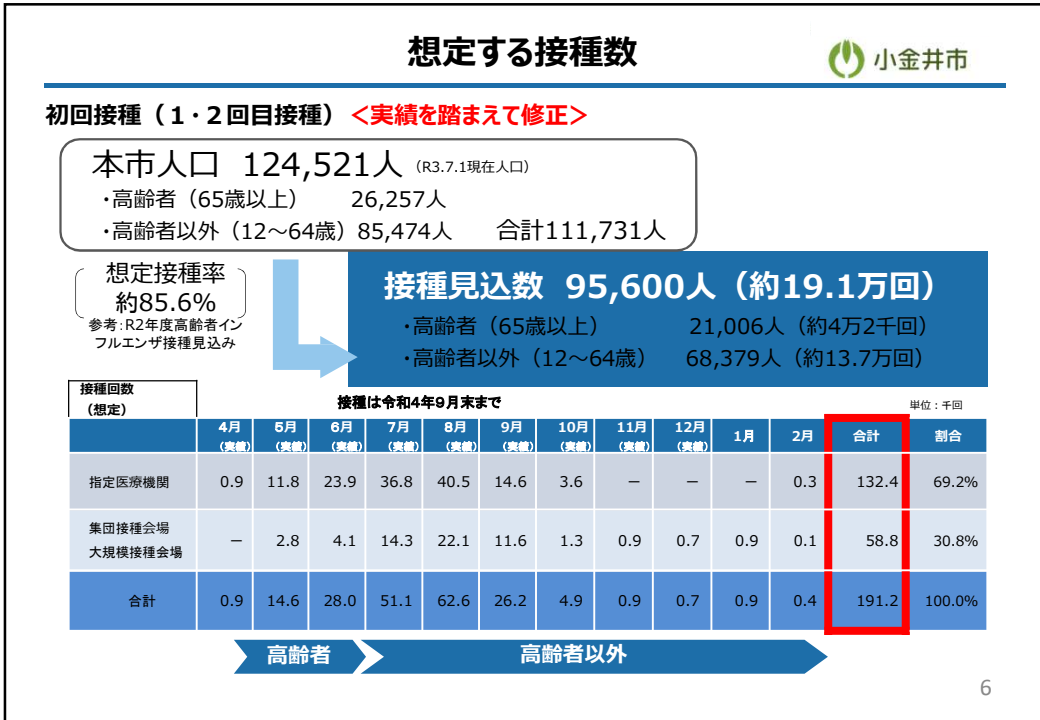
想定する接種数

小金井市

初回接種（1・2回目接種）＜実績を踏まえて修正＞

本市人口 124,521人 (R3.7.1現在人口)
・高齢者（65歳以上） 26,257人
・高齢者以外（12～64歳）85,474人 合計111,731人

想定接種率
約85.6%
参考:R2年度高齢者インフルエンザ接種見込み

接種見込数 95,600人（約19.1万回）
・高齢者（65歳以上） 21,006人（約4万2千回）
・高齢者以外（12～64歳） 68,379人（約13.7万回）

接種回数（想定）

接種は令和4年9月末まで

単位：千回

| | 4月（実績） | 5月（実績） | 6月（実績） | 7月（実績） | 8月（実績） | 9月（実績） | 10月（実績） | 11月（実績） | 12月（実績） | 1月 | 2月 | 合計 | 割合 |
|---|---|---|---|---|---|---|---|---|---|---|---|---|---|
| 指定医療機関 | 0.9 | 11.8 | 23.9 | 36.8 | 40.5 | 14.6 | 3.6 | － | － | － | 0.3 | 132.4 | 69.2% |
| 集団接種会場 大規模接種会場 | － | 2.8 | 4.1 | 14.3 | 22.1 | 11.6 | 1.3 | 0.9 | 0.7 | 0.9 | 0.1 | 58.8 | 30.8% |
| 合計 | 0.9 | 14.6 | 28.0 | 51.1 | 62.6 | 26.2 | 4.9 | 0.9 | 0.7 | 0.9 | 0.4 | 191.2 | 100.0% |

高齢者
高齢者以外

6